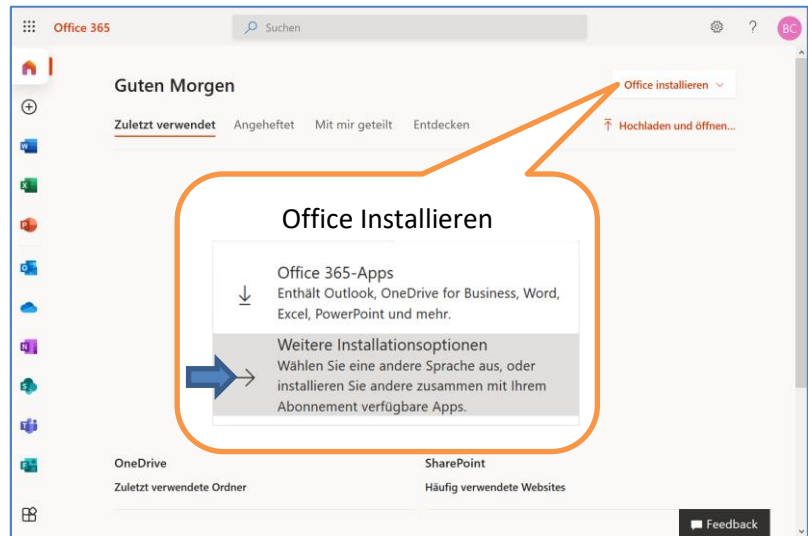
Office 365

Suchen

?

BC

Guten Morgen

Office installieren

Zuletzt verwendet Angeheftet Mit mir geteilt Entdecken

Hochladen und öffnen...

Office Installieren

Office 365-Apps
Enthält Outlook, OneDrive for Business, Word, Excel, PowerPoint und mehr.

Weitere Installationsoptionen
Wählen Sie eine andere Sprache aus, oder installieren Sie andere zusammen mit Ihrem Abonnement verfügbare Apps.

OneDrive
Zuletzt verwendete Ordner

SharePoint
Häufig verwendete Websites

Feedback